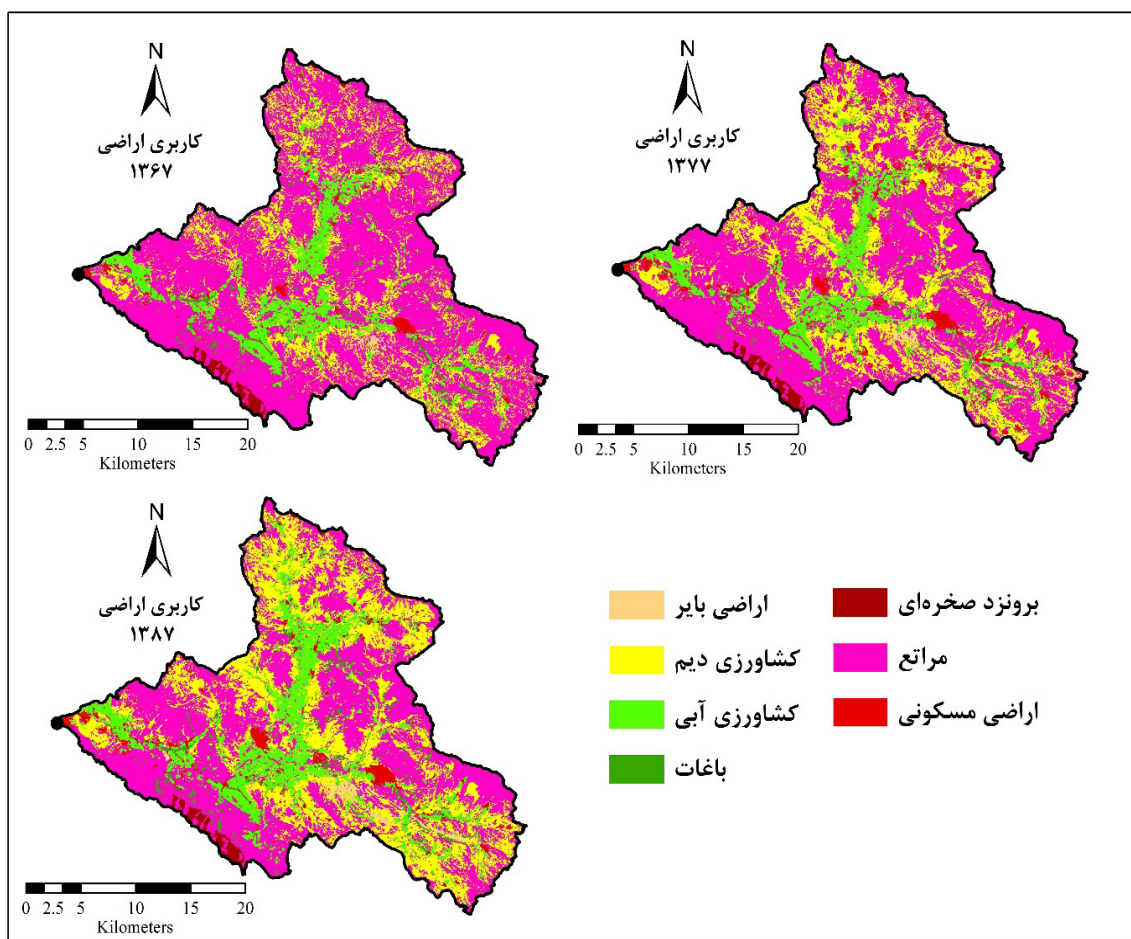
N
کاربری اراضی
۱۳۷۷

N
کاربری اراضی
۱۳۶۷

0 2.5 5 10 15 20
Kilometers

0 2.5 5 10 15 20
Kilometers

N
کاربری اراضی
۱۳۸۷

0 2.5 5 10 15 20
Kilometers

برونزد صخره‌ای
مراتع
اراضی مسکونی
اراضی بایر
کشاورزی دیم
کشاورزی آبی
باغات